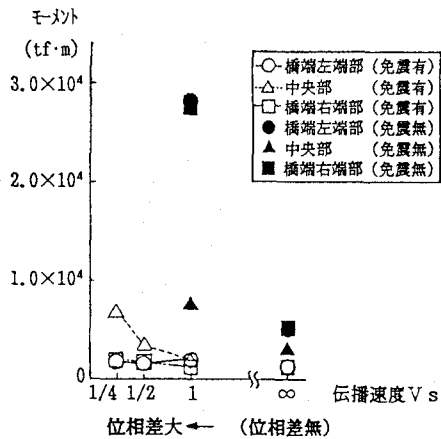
モーメント

(tf·m)

3.0×10$^4$

2.0×10$^4$

1.0×10$^4$

0

1/4 1/2 1 ∞ 伝播速度Vs

位相差大← (位相差無)

橋端左端部 (免震有)
中央部 (免震有)
橋端右端部 (免震有)
橋端左端部 (免震無)
中央部 (免震無)
橋端右端部 (免震無)